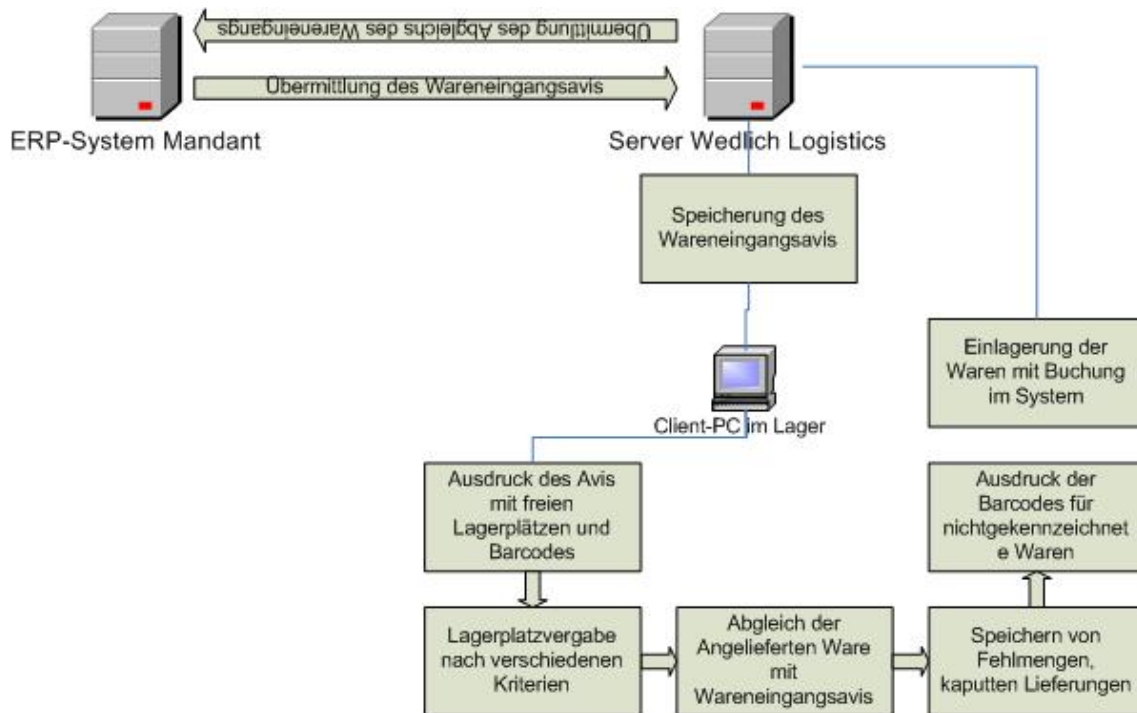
Übermittlung des Abgleichs des Wareneingangs

Übermittlung des Wareneingangsavis

ERP-System Mandant

Server Wedlich Logistics

Speicherung des Wareneingangsavis

Einlagerung der Waren mit Buchung im System

Client-PC im Lager

Ausdruck des Avis mit freien Lagerplätzen und Barcodes

Ausdruck der Barcodes für nichtgekennzeichnet e Waren

Lagerplatzvergabe nach verschiedenen Kriterien

Abgleich der Angelieferten Ware mit Wareneingangsavis

Speichern von Fehlmengen, kaputten Lieferungen